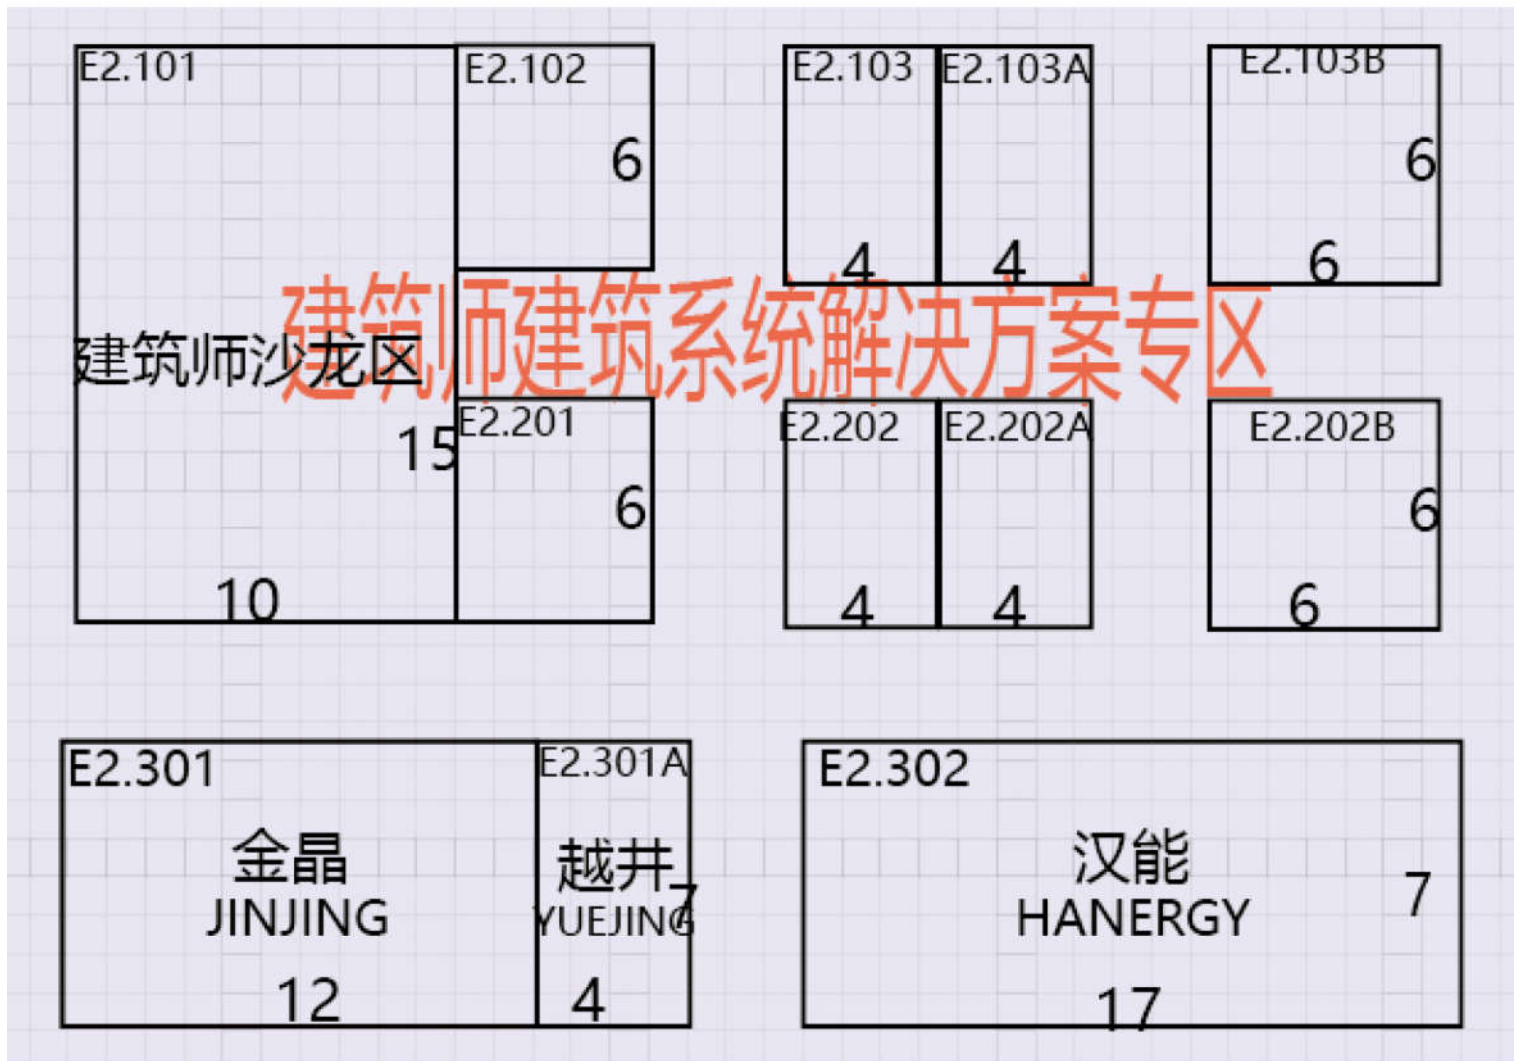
E2.101

建筑师沙龙区

15

10

E2.102

6

E2.201

6

E2.103

4

E2.103A

4

E2.103B

6

6

建筑师建筑系统解决方案专区

E2.202

4

E2.202A

4

E2.202B

6

6

E2.301

金晶
JINJING

12

E2.301A

越井
YUEJING

7

4

E2.302

汉能
HANERGY

7

17